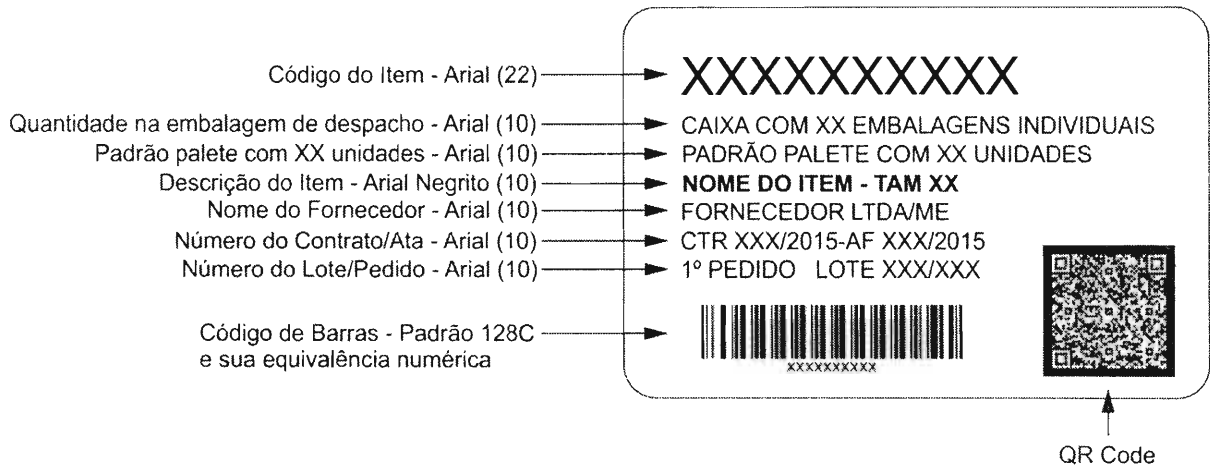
Código do Item - Arial (22) XXXXXXXXXX

Quantidade na embalagem de despacho - Arial (10) CAIXA COM XX EMBALAGENS INDIVIDUAIS

Padrão palete com XX unidades - Arial (10) PADRÃO PALETE COM XX UNIDADES

Descrição do Item - Arial Negrito (10) **NOME DO ITEM - TAM XX**

Nome do Fornecedor - Arial (10) FORNECEDOR LTDA/ME

Número do Contrato/Ata - Arial (10) CTR XXX/2015-AF XXX/2015

Número do Lote/Pedido - Arial (10) 1º PEDIDO LOTE XXX/XXX

Código de Barras - Padrão 128C e sua equivalência numérica

XXXXXXXXXX

QR Code